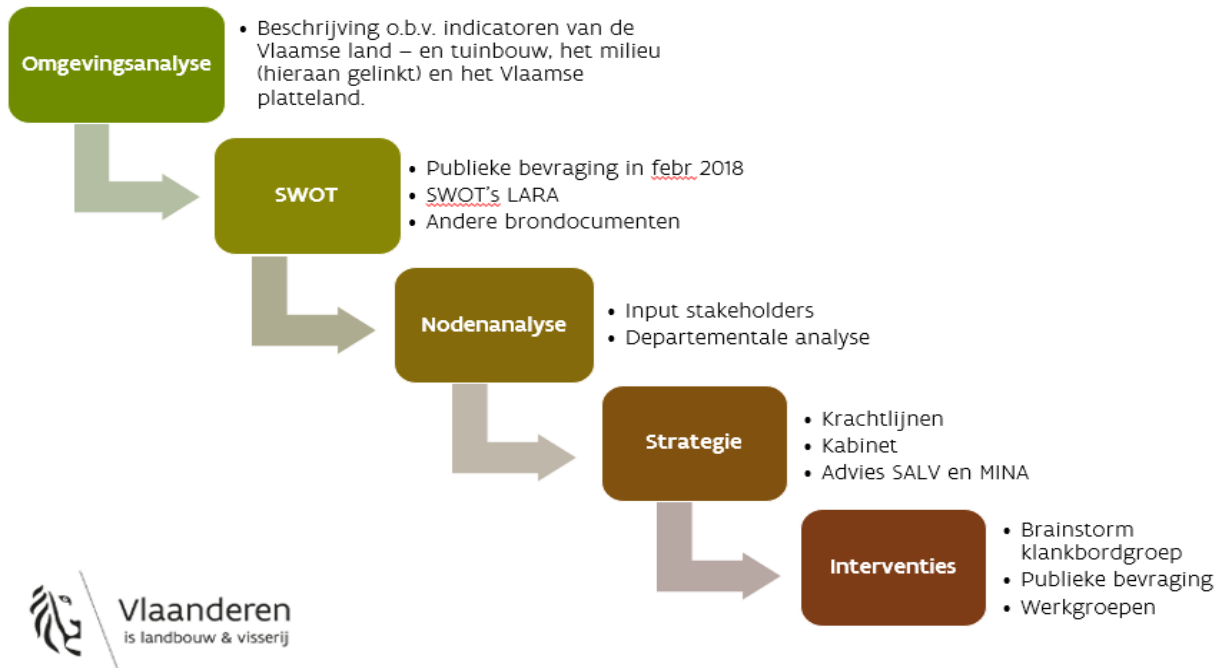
Omgevingsanalyse

- Beschrijving o.b.v. indicatoren van de Vlaamse land – en tuinbouw, het milieu (hieraan gelinkt) en het Vlaamse platteland.

SWOT

- Publieke bevraging in febr 2018
- SWOT's LARA
- Andere brondocumenten

Nodenanalyse

- Input stakeholders
- Departementale analyse

Strategie

- Krachtlijnen
- Kabinet
- Advies SALV en MINA

Interventies

- Brainstorm klankbordgroep
- Publieke bevraging
- Werkgroepen

Vlaanderen
is landbouw & visserij